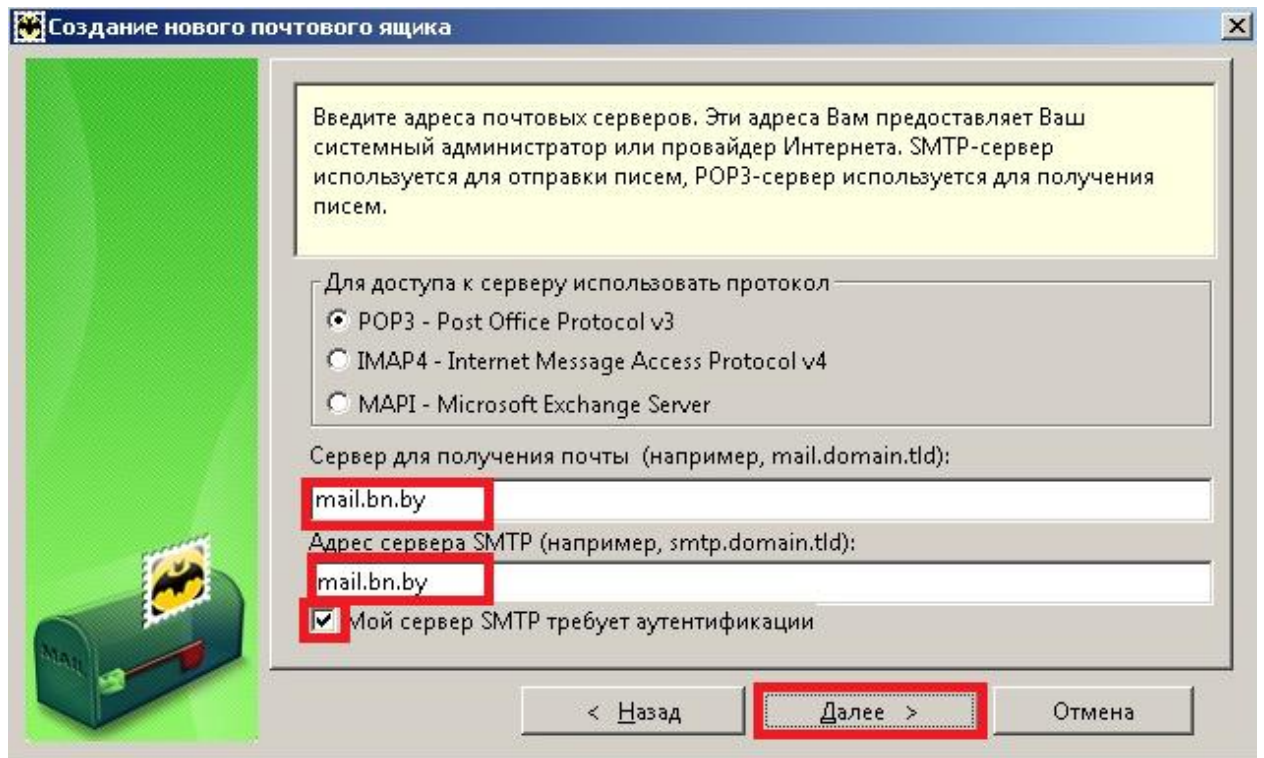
Создание нового почтового ящика

Введите адреса почтовых серверов. Эти адреса Вам предоставляет Ваш системный администратор или провайдер Интернета. SMTP-сервер используется для отправки писем, POP3-сервер используется для получения писем.

Для доступа к серверу использовать протокол

POP3 - Post Office Protocol v3

IMAP4 - Internet Message Access Protocol v4

MAPI - Microsoft Exchange Server

Сервер для получения почты (например, mail.domain.tld):

mail.bn.by

Адрес сервера SMTP (например, smtp.domain.tld):

mail.bn.by

Мой сервер SMTP требует аутентификации

MAIL

< Назад

Далее >

Отмена